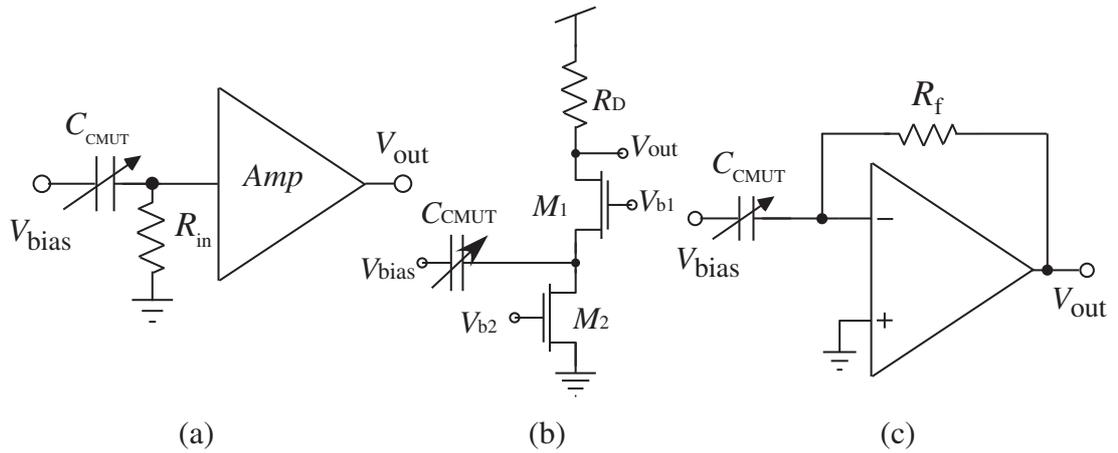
$C_{\text{CMUT}}$
$V_{\text{bias}}$
$R_{\text{in}}$
$Amp$
$V_{\text{out}}$
(a)

$R_D$
$V_{\text{out}}$
$C_{\text{CMUT}}$
$M_1$
$V_{b1}$
$V_{\text{bias}}$
$V_{b2}$
$M_2$
(b)

$R_f$
$C_{\text{CMUT}}$
$V_{\text{bias}}$
−
+
$V_{\text{out}}$
(c)